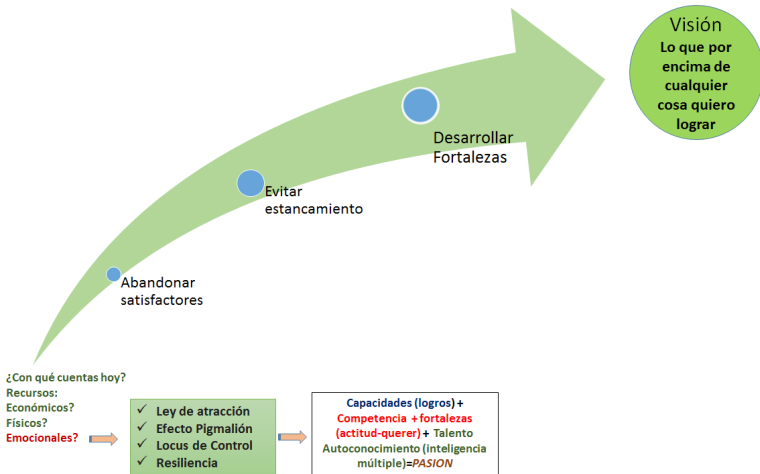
Visión
Lo que por encima de cualquier cosa quiero lograr

Desarrollar Fortalezas

Evitar estancamiento

Abandonar satisfactores

¿Con qué cuentas hoy?
Recursos:
Económicos?
Físicos?
Emocionales?

✓ Ley de atracción
✓ Efecto Pigmalión
✓ Locus de Control
✓ Resiliencia

Capacidades (logros) + Competencia + fortalezas (actitud-querer) + Talento Autoconocimiento (inteligencia múltiple)=PASION